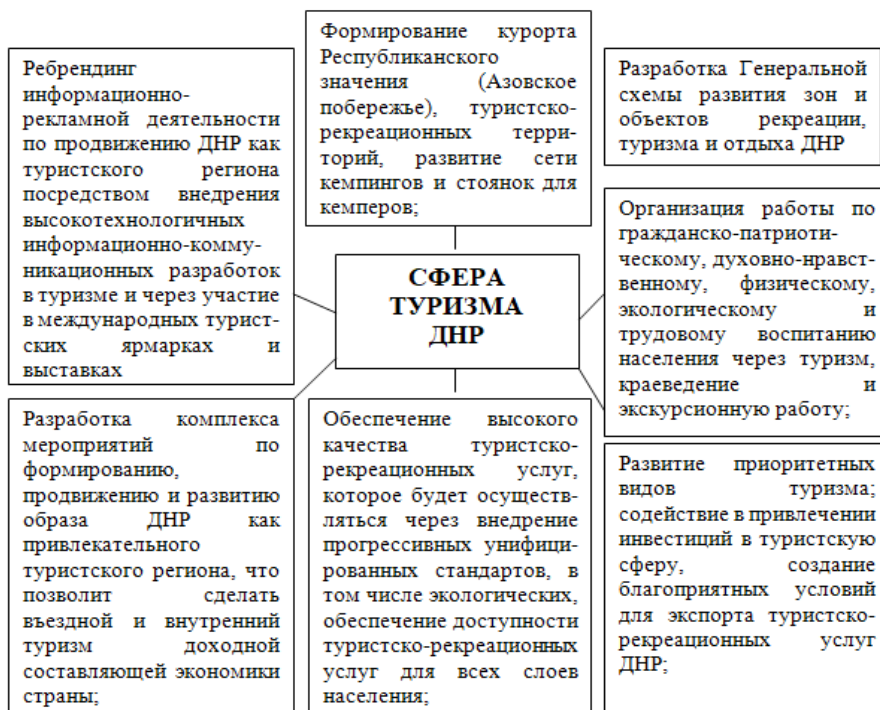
Ребрендинг информационно-рекламной деятельности по продвижению ДНР как туристского региона посредством внедрения высокотехнологичных информационно-коммуникационных разработок в туризме и через участие в международных туристских ярмарках и выставках

Формирование курорта Республиканского значения (Азовское побережье), туристско-рекреационных территорий, развитие сети кемпингов и стоянок для кемперов;

Разработка Генеральной схемы развития зон и объектов рекреации, туризма и отдыха ДНР

СФЕРА ТУРИЗМА ДНР

Организация работы по гражданско-патриотическому, духовно-нравственному, физическому, экологическому и трудовому воспитанию населения через туризм, краеведение и экскурсионную работу;

Разработка комплекса мероприятий по формированию, продвижению и развитию образа ДНР как привлекательного туристского региона, что позволит сделать въездной и внутренний туризм доходной составляющей экономики страны;

Обеспечение высокого качества туристско-рекреационных услуг, которое будет осуществляться через внедрение прогрессивных унифицированных стандартов, в том числе экологических, обеспечение доступности туристско-рекреационных услуг для всех слоев населения;

Развитие приоритетных видов туризма; содействие в привлечении инвестиций в туристскую сферу, создание благоприятных условий для экспорта туристско-рекреационных услуг ДНР;